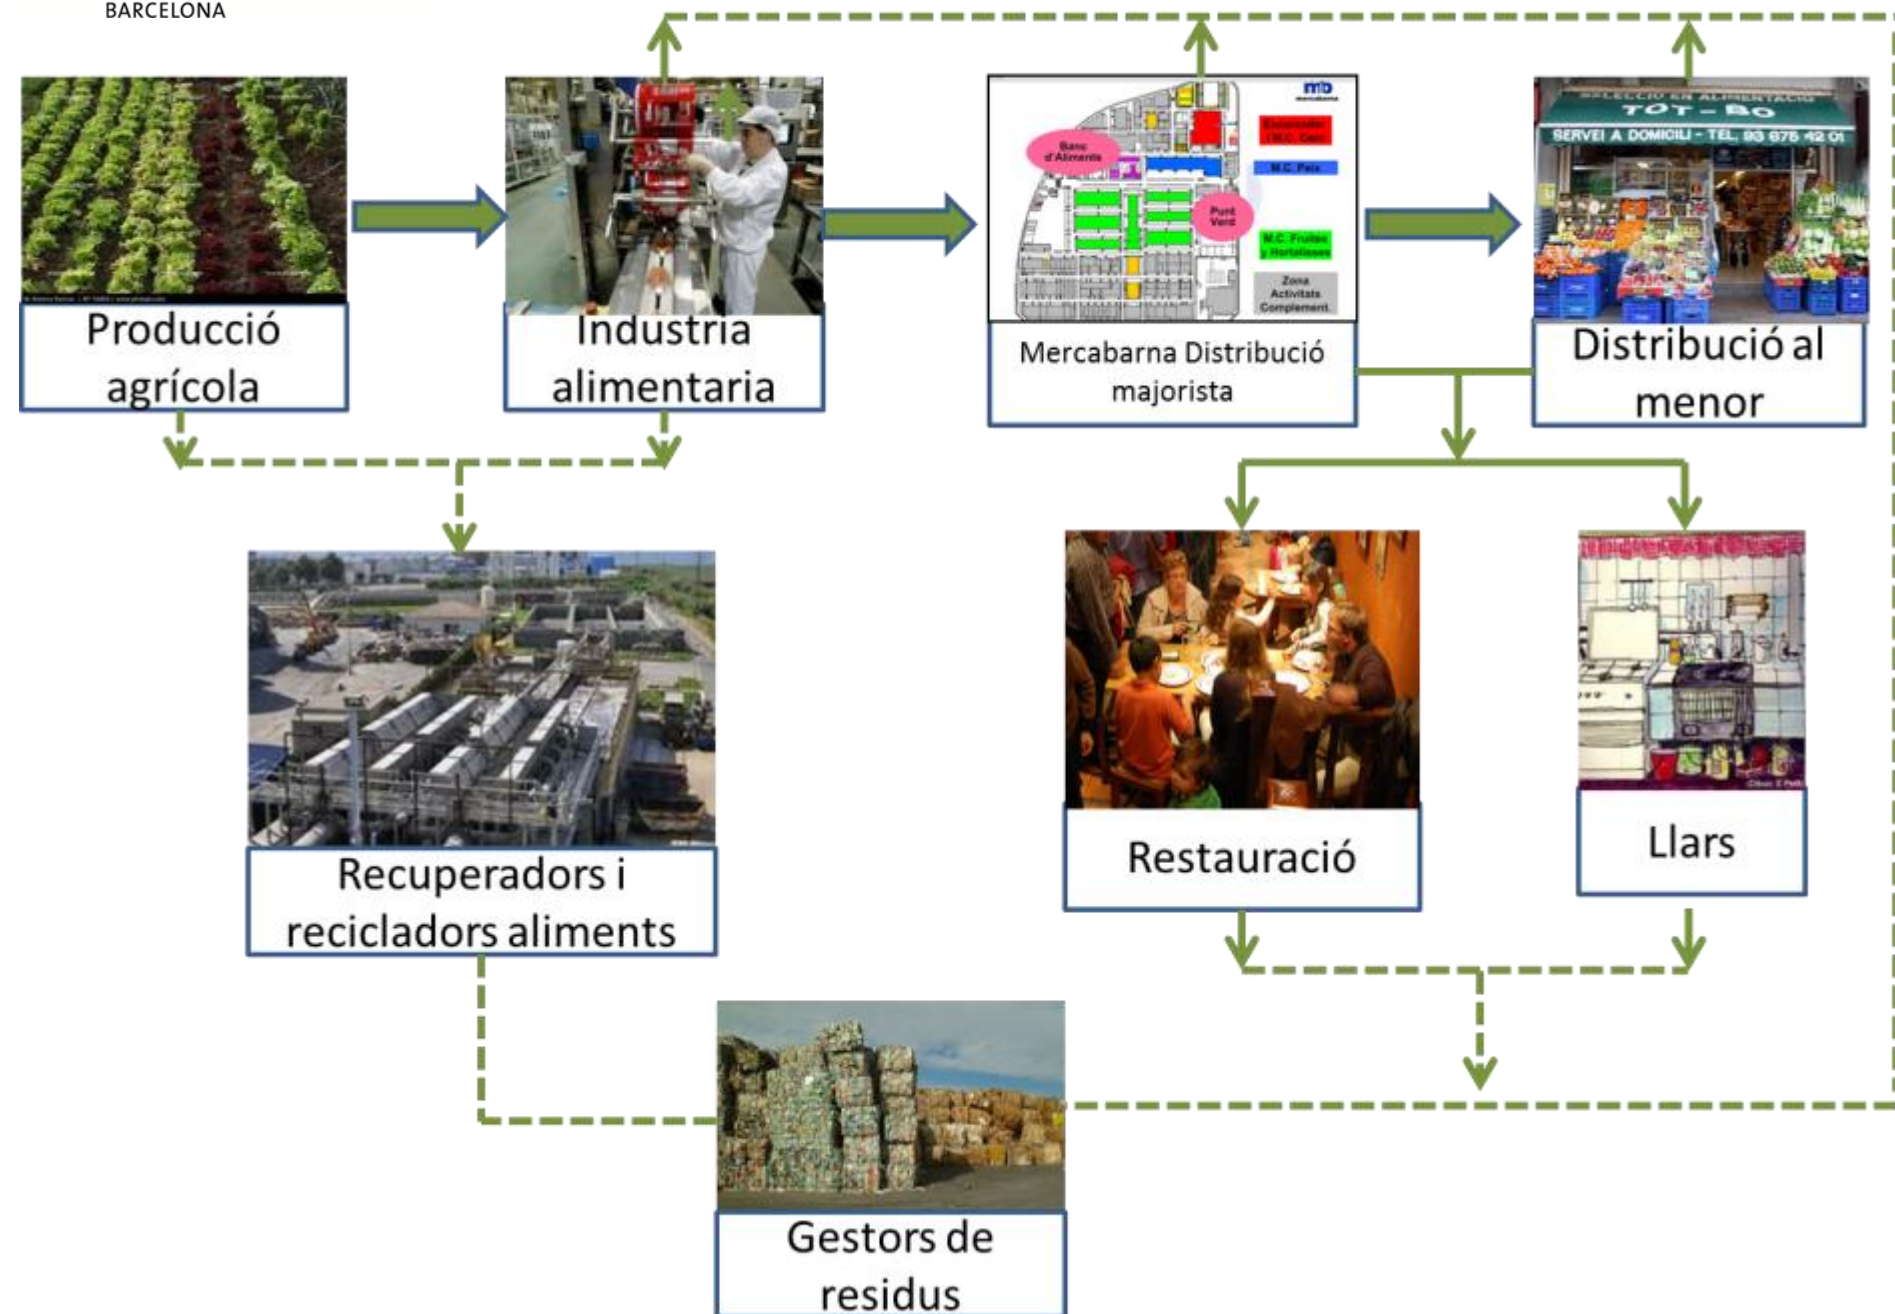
BARCELONA

Producció agrícola

Industria alimentaria

mb mercabarna

Banc d'Aliments

Punt Verd

M.C. Peix

M.C. Fruites y Hortalisses

Zona Activitats Complement.

Mercabarna Distribució majorista

SERVEI A DOMICILI - TEL. 93 675 42 01

TOT - BO

Distribució al menor

Recuperadors i recicladors aliments

Restauració

Llars

Gestors de residus